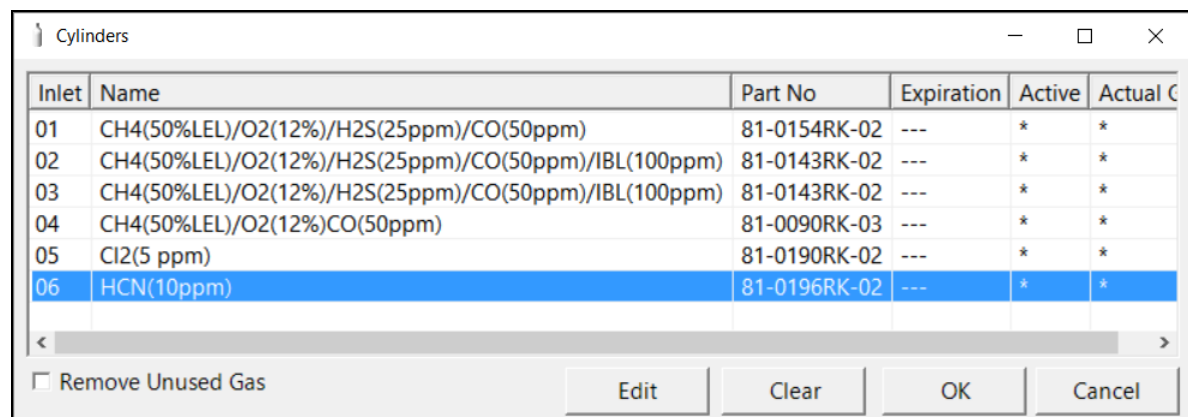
Cylinders

| Inlet | Name | Part No | Expiration | Active | Actual G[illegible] |
|---|---|---|---|---|---|
| 01 | CH4(50%LEL)/O2(12%)/H2S(25ppm)/CO(50ppm) | 81-0154RK-02 | --- | * | * |
| 02 | CH4(50%LEL)/O2(12%)/H2S(25ppm)/CO(50ppm)/IBL(100ppm) | 81-0143RK-02 | --- | * | * |
| 03 | CH4(50%LEL)/O2(12%)/H2S(25ppm)/CO(50ppm)/IBL(100ppm) | 81-0143RK-02 | --- | * | * |
| 04 | CH4(50%LEL)/O2(12%)CO(50ppm) | 81-0090RK-03 | --- | * | * |
| 05 | Cl2(5 ppm) | 81-0190RK-02 | --- | * | * |
| 06 | HCN(10ppm) | 81-0196RK-02 | --- | * | * |

Remove Unused Gas

Edit

Clear

OK

Cancel